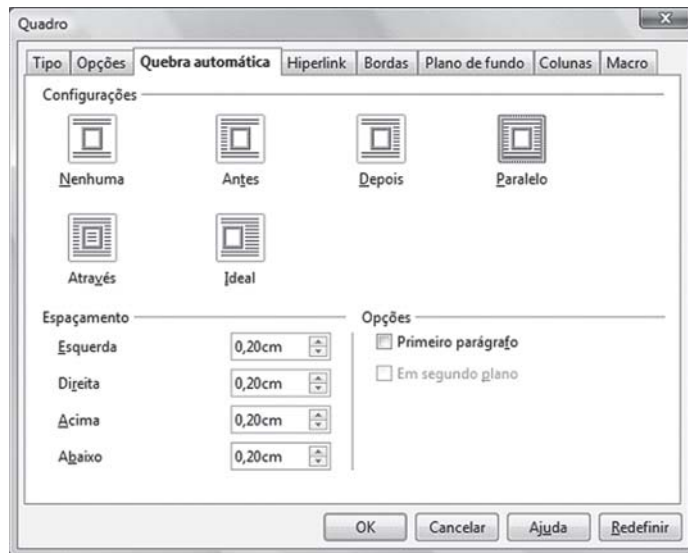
Quadro

Tipo | Opções | Quebra automática | Hiperlink | Bordas | Plano de fundo | Colunas | Macro

Configurações

Nenhuma
Antes
Depois
Paralelo
Através
Ideal

Espaçamento

Esquerda 0,20cm
Direita 0,20cm
Acima 0,20cm
Abaixo 0,20cm

Opções

Primeiro parágrafo
Em segundo plano

OK
Cancelar
Ajuda
Redefinir